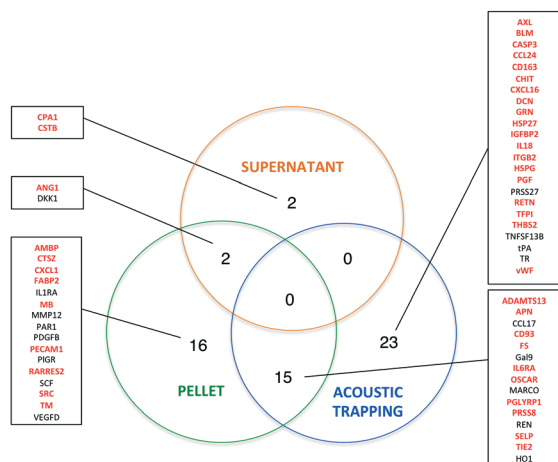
CPA1
CSTB

ANG1
DKK1

AMBP
CTSZ
CXCL1
FABP2
IL1RA
MB
MMP12
PAR1
PDGFB
PECAM1
PIGR
RARRES2
SCF
SRC
TM
VEGFD

SUPERNATANT

2

2

0

0

16

15

23

PELLET

ACOUSTIC TRAPPING

AXL
BLM
CASP3
CCL24
CD163
CHIT
CXCL16
DCN
GRN
HSP27
IGFBP2
IL18
ITGB2
HSPG
PGF
PRSS27
RETN
TFPI
THBS2
TNFSF13B
tPA
TR
vWF

ADAMTS13
APN
CCL17
CD93
FS
Gal9
IL6RA
OSCAR
MARCO
PGLYRP1
PRSS8
REN
SELP
TIE2
HO1